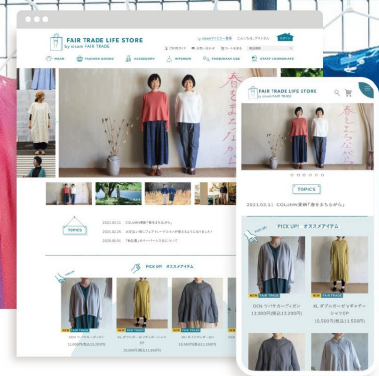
FAIR TRADE LIFE STORE
by ocem FAIR TRADE

WEAR
ACCESSORY
INTERIOR

TOPICS

2021.02.11 COLUMN更新「春をまちながら」

PICK UP! オススメアイテム

FAIR TRADE LIFE STORE
by ocem FAIR TRADE

TOPICS

2021.02.11 COLUMN更新「春をまちながら」

PICK UP! オススメアイテム

NEW FAIR TRADE
DOLマハサカーディガン
13,000円(税込14,300円)

NEW FAIR TRADE
XL ダブルガーゼシャツワンピース
13,500円(税込14,850円)